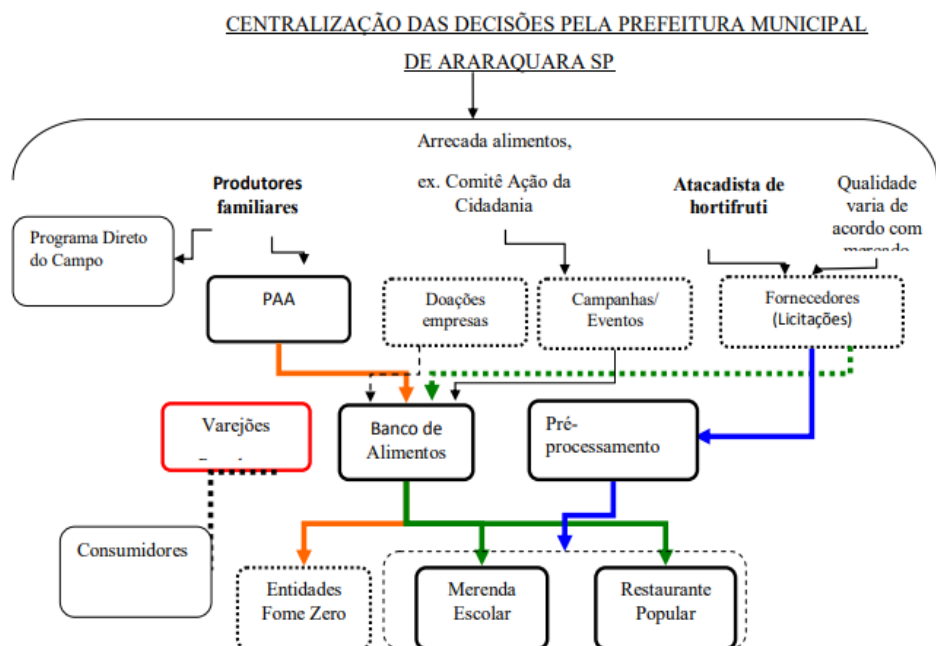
CENTRALIZAÇÃO DAS DECISÕES PELA PREFEITURA MUNICIPAL DE ARARAQUARA SP

Arrecada alimentos,

ex. Comitê Ação da Cidadania

Produtores familiares

Atacadista de hortifruti

Qualidade varia de acordo com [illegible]

Programa Direto do Campo

PAA

Doações empresas

Campanhas/ Eventos

Fornecedores (Licitações)

Varejões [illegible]

Banco de Alimentos

Pré-processamento

Consumidores

Entidades Fome Zero

Merenda Escolar

Restaurante Popular